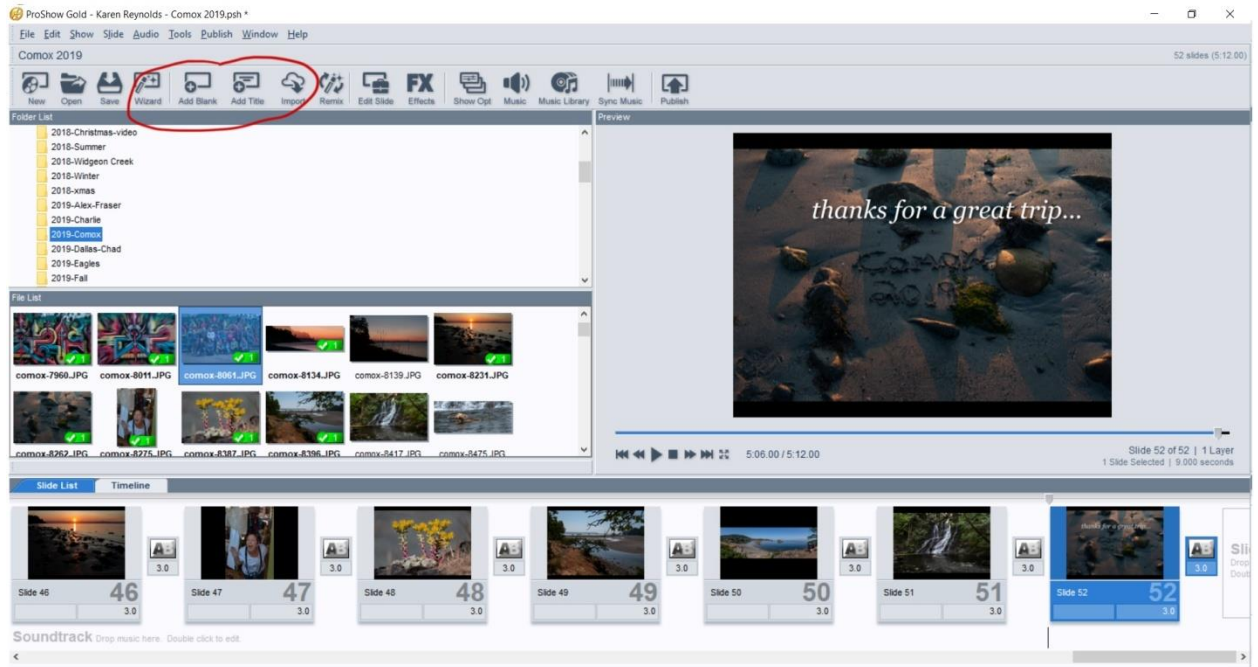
ProShow Gold - Karen Reynolds - Comox 2019.psh *

File Edit Show Slide Audio Tools Publish Window Help

Comox 2019

52 slides (5:12.00)

New Open Save Wizard Add Blank Add Title Import Remix Edit Slide Effects Show Opt Music Music Library Sync Music Publish

Folder List

2018-Christmas-video
2018-Summer
2018-Widgeon Creek
2018-Winter
2018-xmas
2019-Alex-Fraser
2019-Charlie
2019-Comox
2019-Dallas-Chad
2019-Eagles
2019-Fall

File List

comox-7960.JPG comox-8011.JPG comox-8061.JPG comox-8134.JPG comox-8139.JPG comox-8231.JPG
comox-8262.JPG comox-8275.JPG comox-8387.JPG comox-8396.JPG comox-8417.JPG comox-8475.JPG

Preview

thanks for a great trip...

5:06.00 / 5:12.00

Slide 52 of 52 | 1 Layer
1 Slide Selected | 9.000 seconds

Slide List Timeline

Slide 46 46 3.0 3.0
Slide 47 47 3.0 3.0
Slide 48 48 3.0 3.0
Slide 49 49 3.0 3.0
Slide 50 50 3.0 3.0
Slide 51 51 3.0 3.0
Slide 52 52 3.0 3.0

Sli
Drop
Doub

Soundtrack Drop music here. Double click to edit.